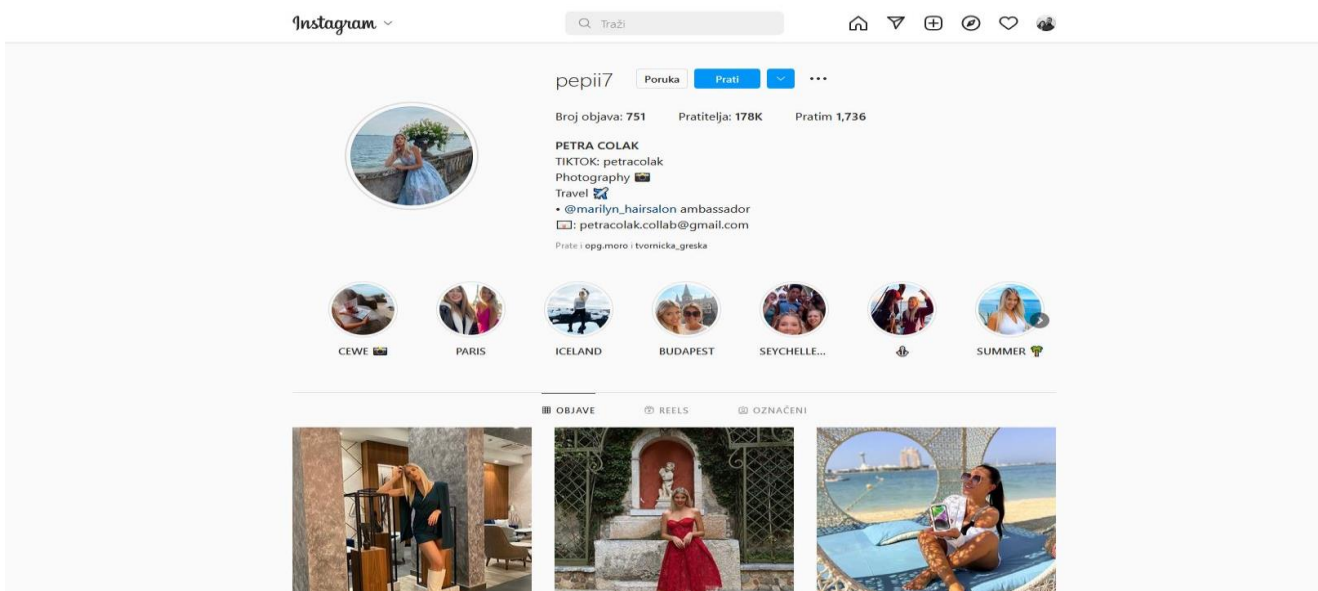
Instagram

Traži

pepii7 Poruka Prati

Broj objava: 751 Pratitelja: 178K Pratim 1,736

PETRA COLAK
TIKTOK: petracolak
Photography 📷
Travel 🛫
• @marilyn_hairsalon ambassador
📧: petracolak.collab@gmail.com

Prate i opg.moro i tvornicka_greska

CEWE 📷
PARIS
ICELAND
BUDAPEST
SEYCHELLE...
SUMMER 🌴

OBJAVE
REELS
OZNAČENI